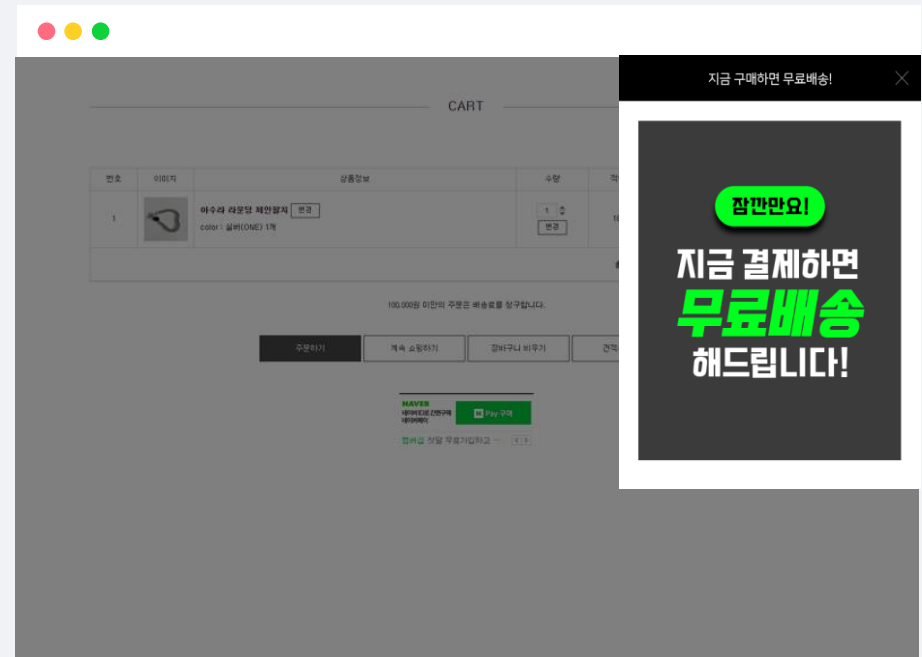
CART

| 번호 | 이미지 | 상품정보 | 수량 | 적 |
|---|---|---|---|---|
| 1 | | 마수라 라운딩 체인팔찌 변경 color : 실버(ONE) 1개 | 1 변경 | 1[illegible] |

100,000원 미만의 주문은 배송료를 청구합니다.

주문하기 계속 쇼핑하기 장바구니 비우기 견적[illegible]

NAVER 네이버ID로 간편구매 네이버페이 N Pay 구매

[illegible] 첫달 무료가입하고 ...

지금 구매하면 무료배송!

잠깐만요!

지금 결제하면

무료배송

해드립니다!